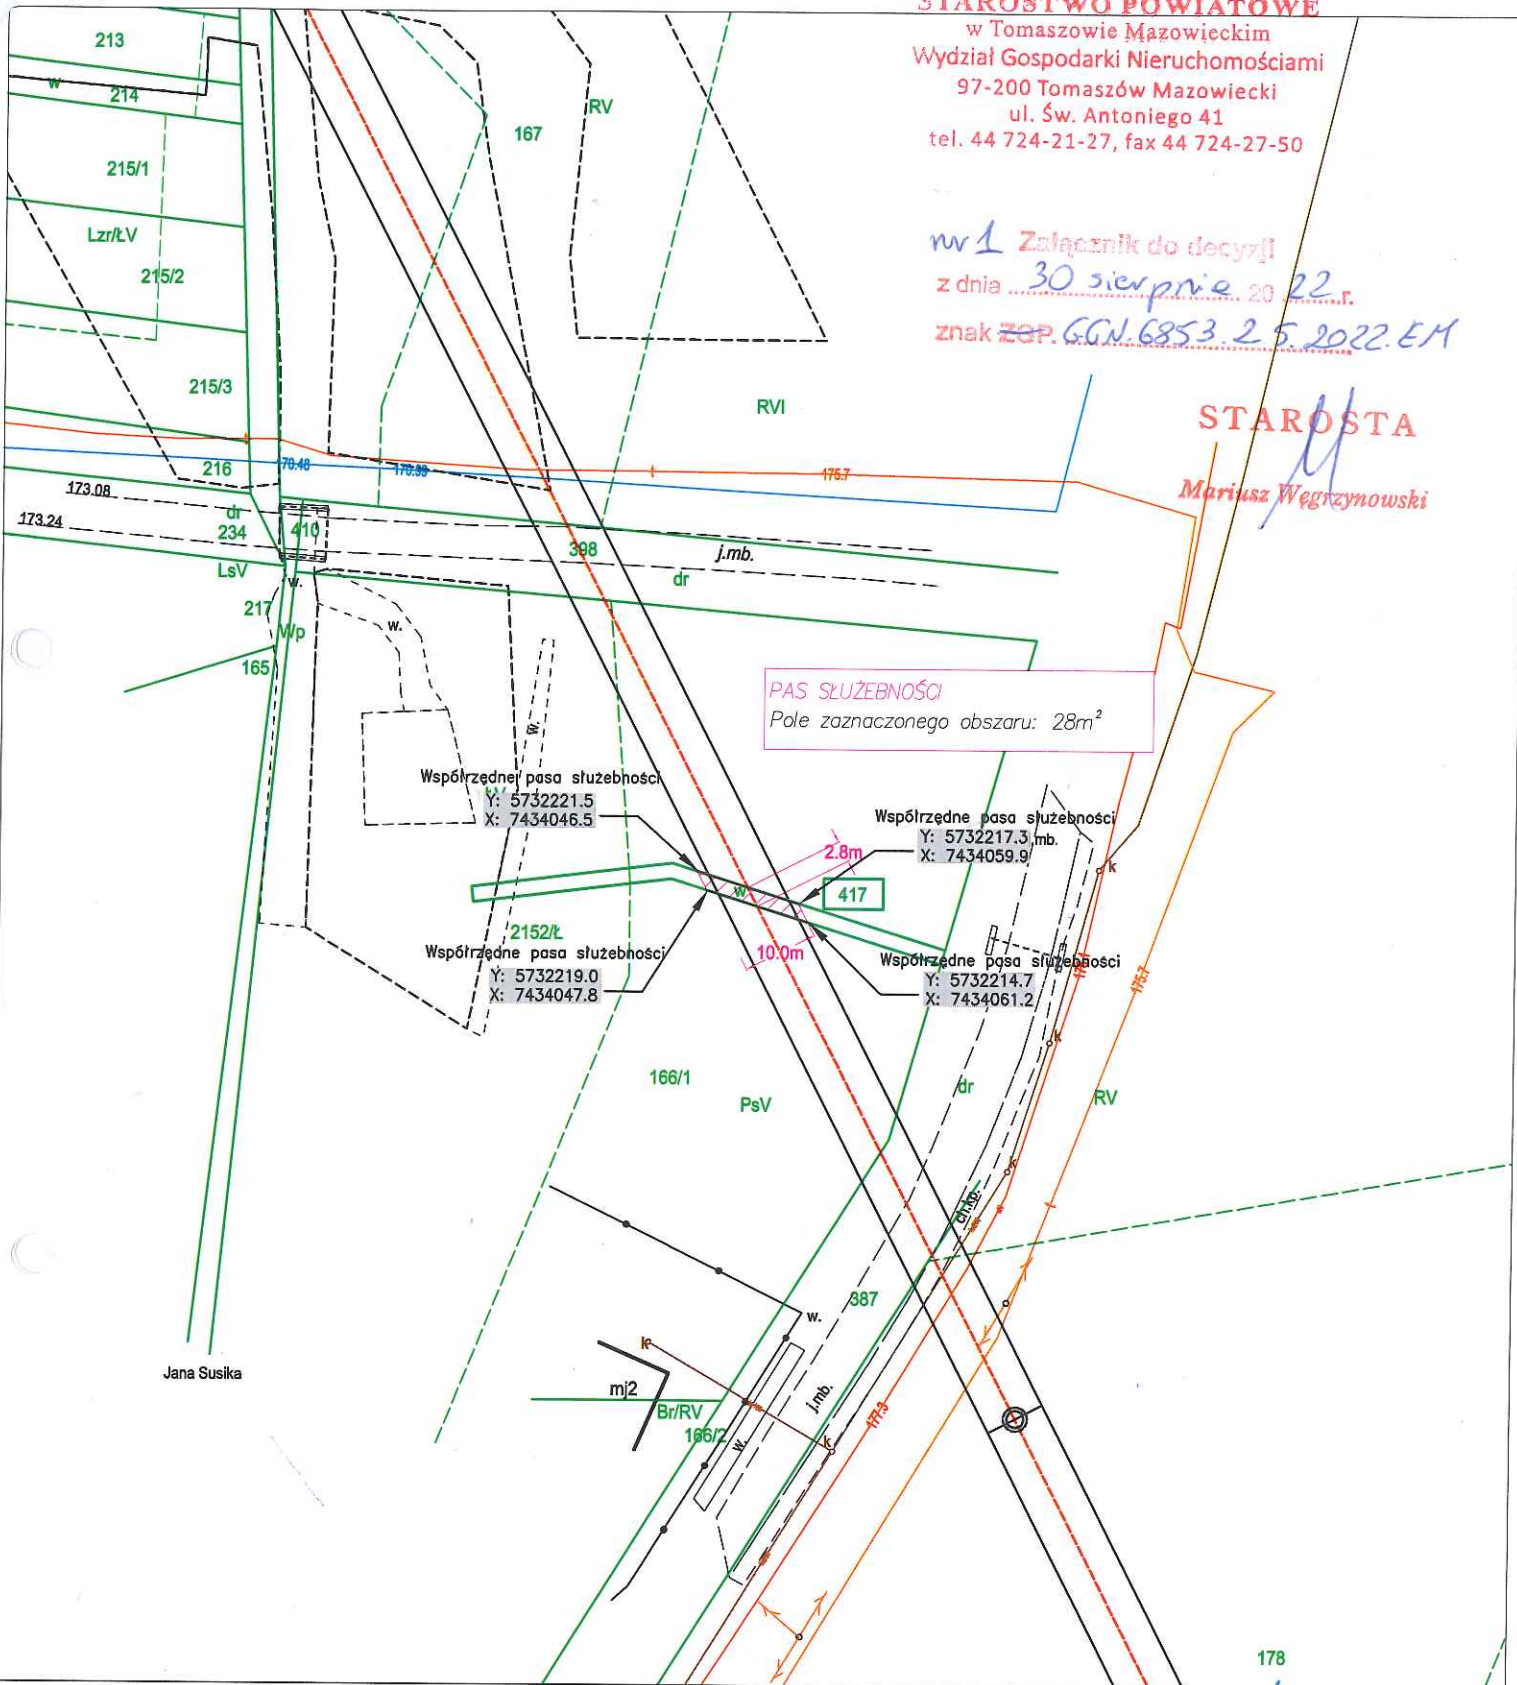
STAROSTWO POWIATOWE
w Tomaszowie Mazowieckim
Wydział Gospodarki Nieruchomościami
97-200 Tomaszów Mazowiecki
ul. Św. Antoniego 41
tel. 44 724-21-27, fax 44 724-27-50

nr 1 Załącznik do decyzji
z dnia 30 sierpnia 2022 r.
znak GGN.6853.2.5.2022.EM

STAROSTA
Mariusz Węgrzynowski

213
w
214
215/1
Lzr/ŁV
215/2
215/3
216
173.08
173.24
dr
234
410
LsV
217
W/p
165
167
RV
RVI
170.48
170.99
175.7
398
j.mb.
dr
w.
w.
PAS SŁUŻEBNOŚCI
Pole zaznaczonego obszaru: $28m^2$
Współrzędne pasa służebności
Y: 5732221.5
X: 7434046.5
Współrzędne pasa służebności
Y: 5732217.3
X: 7434059.9
mb.
2.8m
417
w
2152/Ł
10.0m
Współrzędne pasa służebności
Y: 5732219.0
X: 7434047.8
Współrzędne pasa służebności
Y: 5732214.7
X: 7434061.2
k
k
166/1
PsV
dr
RV
175.7
ch.kp.
387
w.
j.mb.
w.
mj2
Br/RV
166/2
177.3
k
k
Jana Susika
178